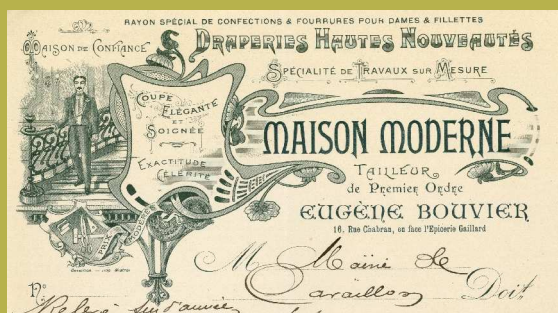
RAYON SPÉCIAL DE CONFECTIONS & FOURRURES POUR DAMES & FILLETTES

Maison de Confiance

Draperies Hautes Nouveautés

Spécialité de Travaux sur Mesure

Coupe Élégante et Soignée

Exactitude Célérité

MAISON MODERNE

Tailleur de Premier Ordre

EUGÈNE BOUVIER

16, Rue Chabran, en face l'Épicerie Gaillard

M. Maire de Carailles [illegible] Doit

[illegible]

N°

Relevé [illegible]